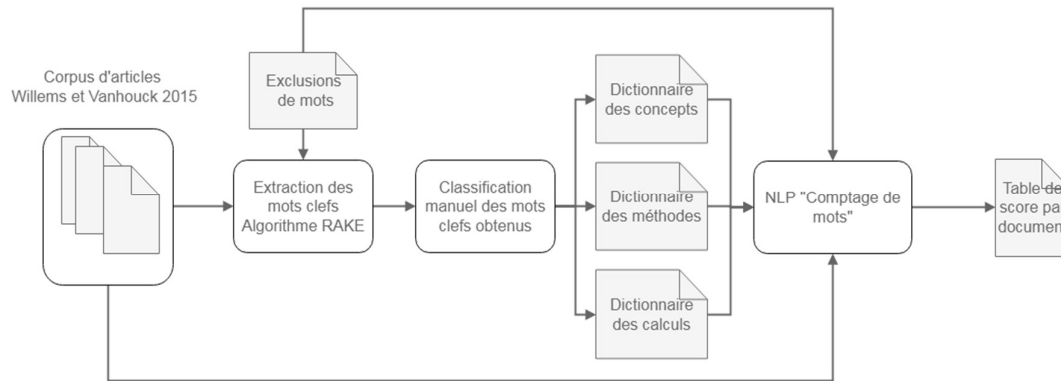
Corpus d'articles
Willems et Vanhouck 2015

Exclusions de mots

Extraction des mots clefs Algorithme RAKE

Classification manuel des mots clefs obtenus

Dictionnaire des concepts

Dictionnaire des méthodes

Dictionnaire des calculs

NLP "Comptage de mots"

Table de score pa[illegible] documen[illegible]